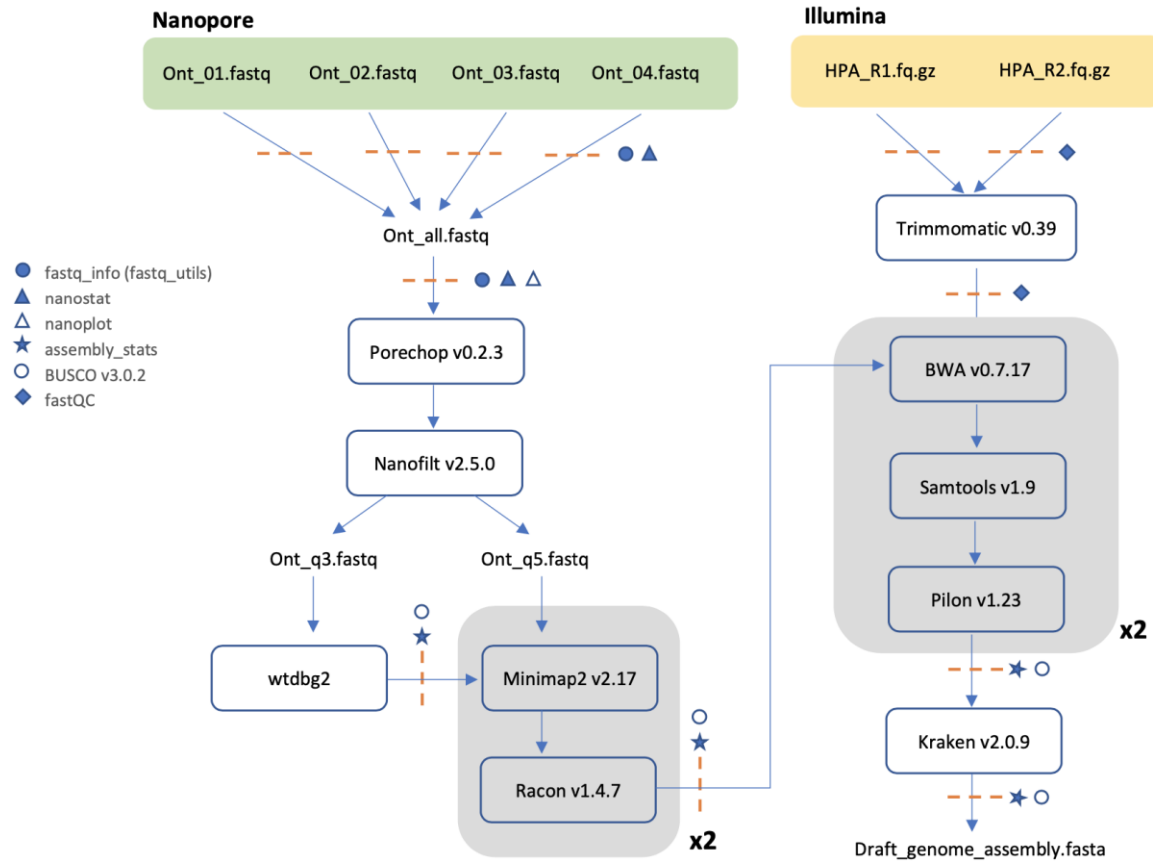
Nanopore

Ont_01.fastq Ont_02.fastq Ont_03.fastq Ont_04.fastq

Ont_all.fastq

fastq_info (fastq_utils)
nanostat
nanoplot
assembly_stats
BUSCO v3.0.2
fastQC

Porechop v0.2.3

Nanofilt v2.5.0

Ont_q3.fastq

Ont_q5.fastq

wtdbg2

Minimap2 v2.17

Racon v1.4.7

x2

Illumina

HPA_R1.fq.gz HPA_R2.fq.gz

Trimmomatic v0.39

BWA v0.7.17

Samtools v1.9

Pilon v1.23

x2

Kraken v2.0.9

Draft_genome_assembly.fasta